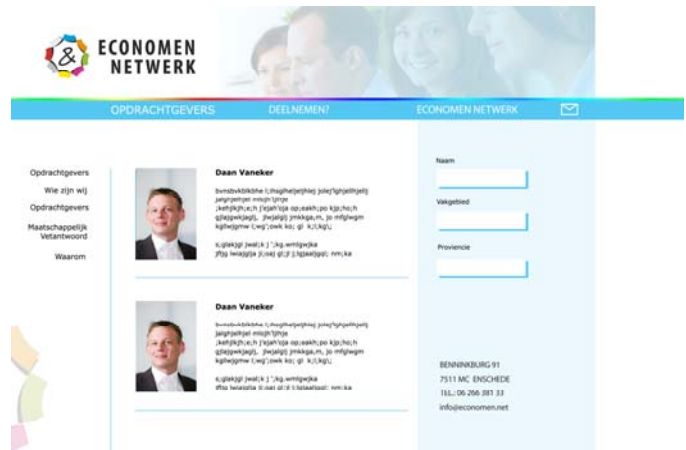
ECONOMEN NETWERK

OPDRACHTGEVERS DEELNEMEN? ECONOMEN NETWERK

Opdrachtgevers
Wie zijn wij
Opdrachtgevers
Maatschappelijk Vetantwoord
Waarom

Daan Vaneker

bvnsbvbklkbhe l;lhagiheljelhiej jolej'lghjelihjelij jalghjelhjel mlqjh'ljhje ;kehjlkjh;e;h j'ejah'oja op;eakh;po kjp;ho;h gjlagjwkjagl;, jlwjalglj jmkkga,m, jo mfglwgm kglwjgmw l;wg';owk ko; gl k;l;kgl;

s;glakjgl jwal;k j ';kg.wmlgwjka jflg iwiajglja ;l;oaj gl;jl j;lgjaaljgal; nm;ka

Daan Vaneker

bvnsbvbklkbhe l;lhagiheljelhiej jolej'lghjelihjelij jalghjelhjel mlqjh'ljhje ;kehjlkjh;e;h j'ejah'oja op;eakh;po kjp;ho;h gjlagjwkjagl;, jlwjalglj jmkkga,m, jo mfglwgm kglwjgmw l;wg';owk ko; gl k;l;kgl;

s;glakjgl jwal;k j ';kg.wmlgwjka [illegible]

Naam

Vakgebied

Proviencie

BENNINKBURG 91
7511 MC ENSCHEDE
TEL: 06 266 381 33
info@economen.net